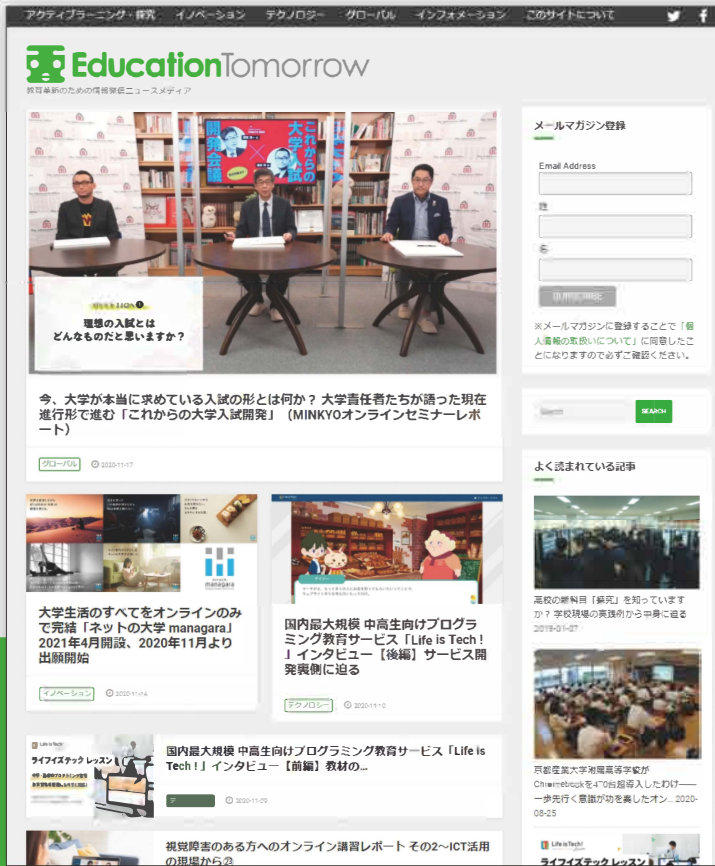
アクティブラーニング・探究　イノベーション　テクノロジー　グローバル　インフォメーション　このサイトについて

EducationTomorrow
教育革新のための情報発信ニュースメディア

これからの大学入試開発会議

理想の入試とはどんなものだと思いますか？

今、大学が本当に求めている入試の形とは何か？ 大学責任者たちが語った現在進行形で進む「これからの大学入試開発」（MINKYOオンラインセミナーレポート）

グローバル　2020-11-17

大学生活のすべてをオンラインのみで完結「ネットの大学 managara」2021年4月開設、2020年11月より出願開始

イノベーション　2020-11-14

国内最大規模 中高生向けプログラミング教育サービス「Life is Tech！」インタビュー【後編】サービス開発裏側に迫る

テクノロジー　2020-11-10

国内最大規模 中高生向けプログラミング教育サービス「Life is Tech！」インタビュー【前編】教材の…

2020-11-09

ライフイズテック レッスン

視覚障害のある方へのオンライン講習レポート その2～ICT活用の現場から②

メールマガジン登録

Email Address
姓
名
SUBSCRIBE

※メールマガジンに登録することで「個人情報の取扱いについて」に同意したことになりますので必ずご確認ください。

Search　SEARCH

よく読まれている記事

高校の新科目「探究」を知っていますか？ 学校現場の実践例から中身に迫る
2019-01-07

京都産業大学附属高等学校がChromebookを470台超導入したわけ――一歩先行く意識が改革したオン… 2020-08-25

Life is Tech!
ライフイズテック レッスン